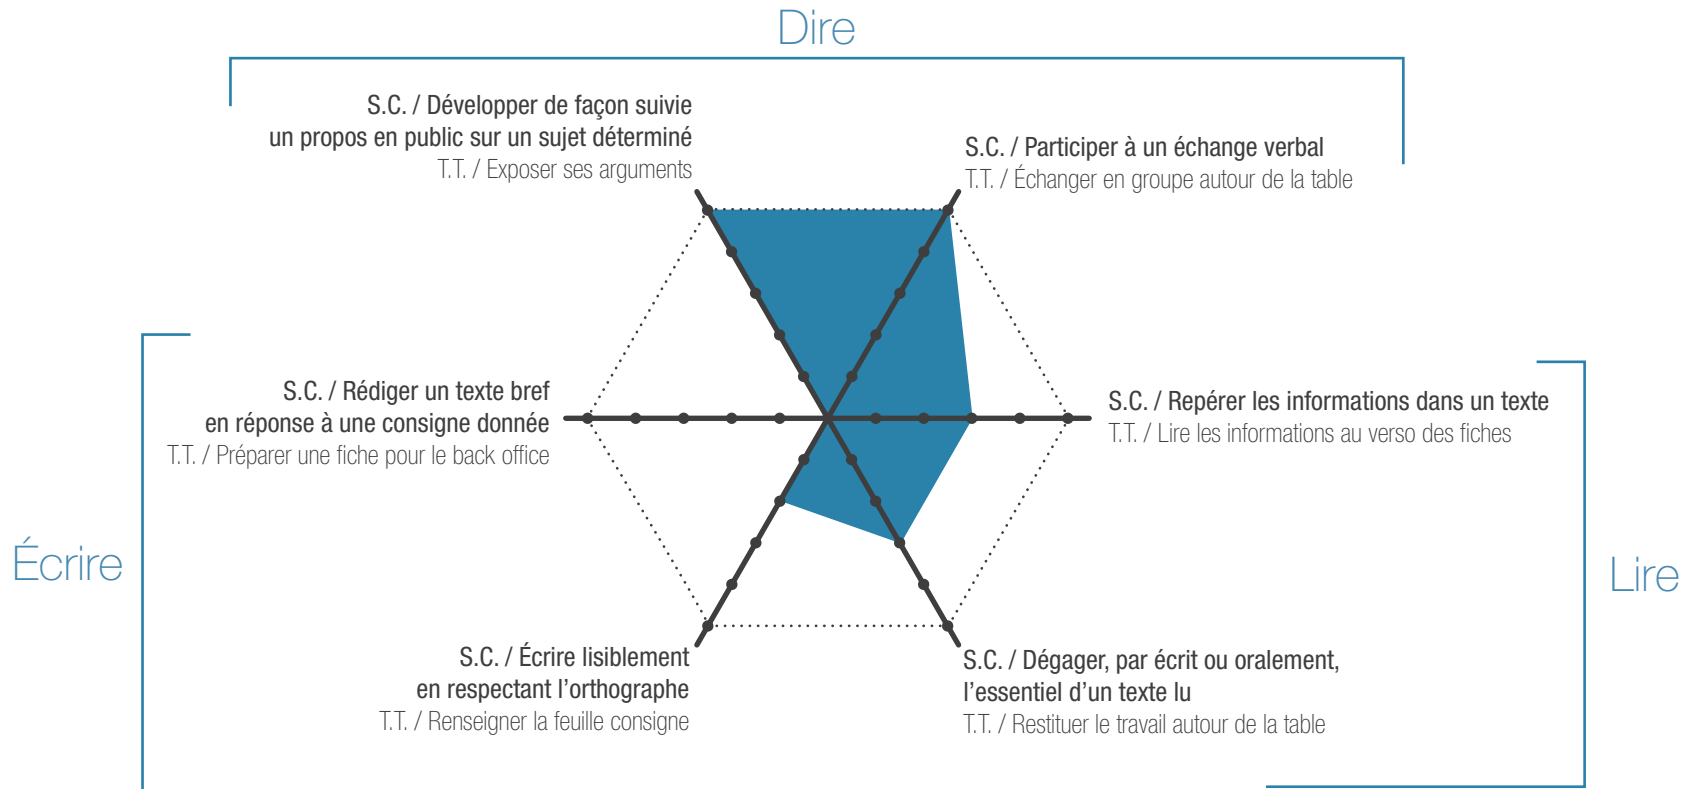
Dire

S.C. / Développer de façon suivie un propos en public sur un sujet déterminé
T.T. / Exposer ses arguments

S.C. / Participer à un échange verbal
T.T. / Échanger en groupe autour de la table

Écrire

S.C. / Rédiger un texte bref en réponse à une consigne donnée
T.T. / Préparer une fiche pour le back office

S.C. / Repérer les informations dans un texte
T.T. / Lire les informations au verso des fiches

Lire

S.C. / Écrire lisiblement en respectant l'orthographe
T.T. / Renseigner la feuille consigne

S.C. / Dégager, par écrit ou oralement, l'essentiel d'un texte lu
T.T. / Restituer le travail autour de la table